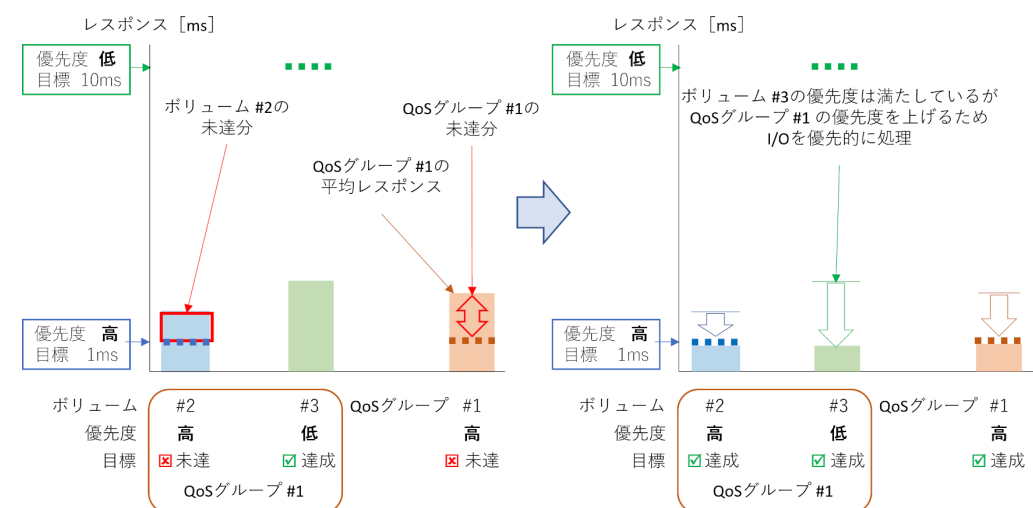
レスポンス［ms］

優先度 **低**
目標 10ms

ボリューム #2の未達分

QoSグループ #1の未達分

QoSグループ #1の平均レスポンス

優先度 **高**
目標 1ms

| ボリューム | #2 | #3 | QoSグループ #1 |
|---|---|---|---|
| 優先度 | 高 | 低 | 高 |
| 目標 | ☒ 未達 | ☑ 達成 | ☒ 未達 |

QoSグループ #1

レスポンス［ms］

優先度 **低**
目標 10ms

ボリューム #3の優先度は満たしているが QoSグループ #1 の優先度を上げるため I/Oを優先的に処理

優先度 **高**
目標 1ms

| ボリューム | #2 | #3 | QoSグループ #1 |
|---|---|---|---|
| 優先度 | 高 | 低 | 高 |
| 目標 | ☑ 達成 | ☑ 達成 | ☑ 達成 |

QoSグループ #1